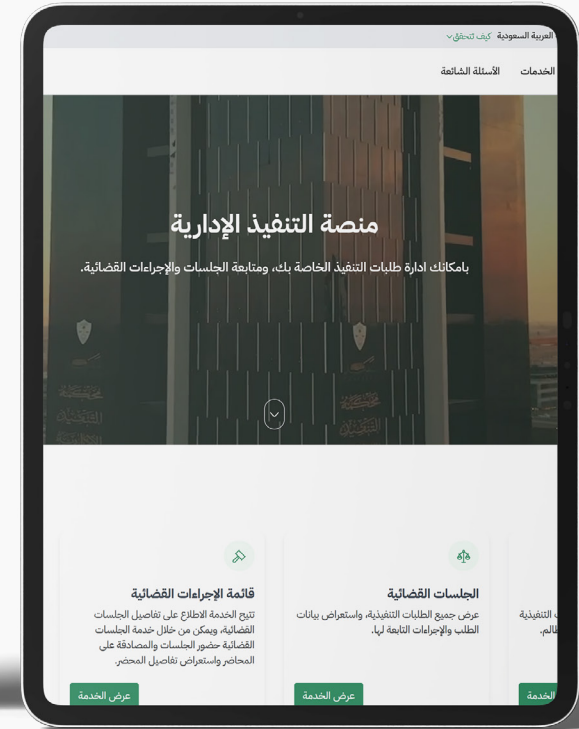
العربية السعودية كيف تتحقق

الخدمات الأسئلة الشائعة

منصة التنفيذ الإدارية

بامكانك ادارة طلبات التنفيذ الخاصة بك، ومتابعة الجلسات والإجراءات القضائية.

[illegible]

قائمة الإجراءات القضائية

تتيح الخدمة الاطلاع على تفاصيل الجلسات القضائية، ويمكن من خلال خدمة الجلسات القضائية حضور الجلسات والمصادقة على المحاضر واستعراض تفاصيل المحضر.

عرض الخدمة

الجلسات القضائية

عرض جميع الطلبات التنفيذية، واستعراض بيانات الطلب والإجراءات التابعة لها.

عرض الخدمة

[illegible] التنفيذية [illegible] عالم.

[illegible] الخدمة